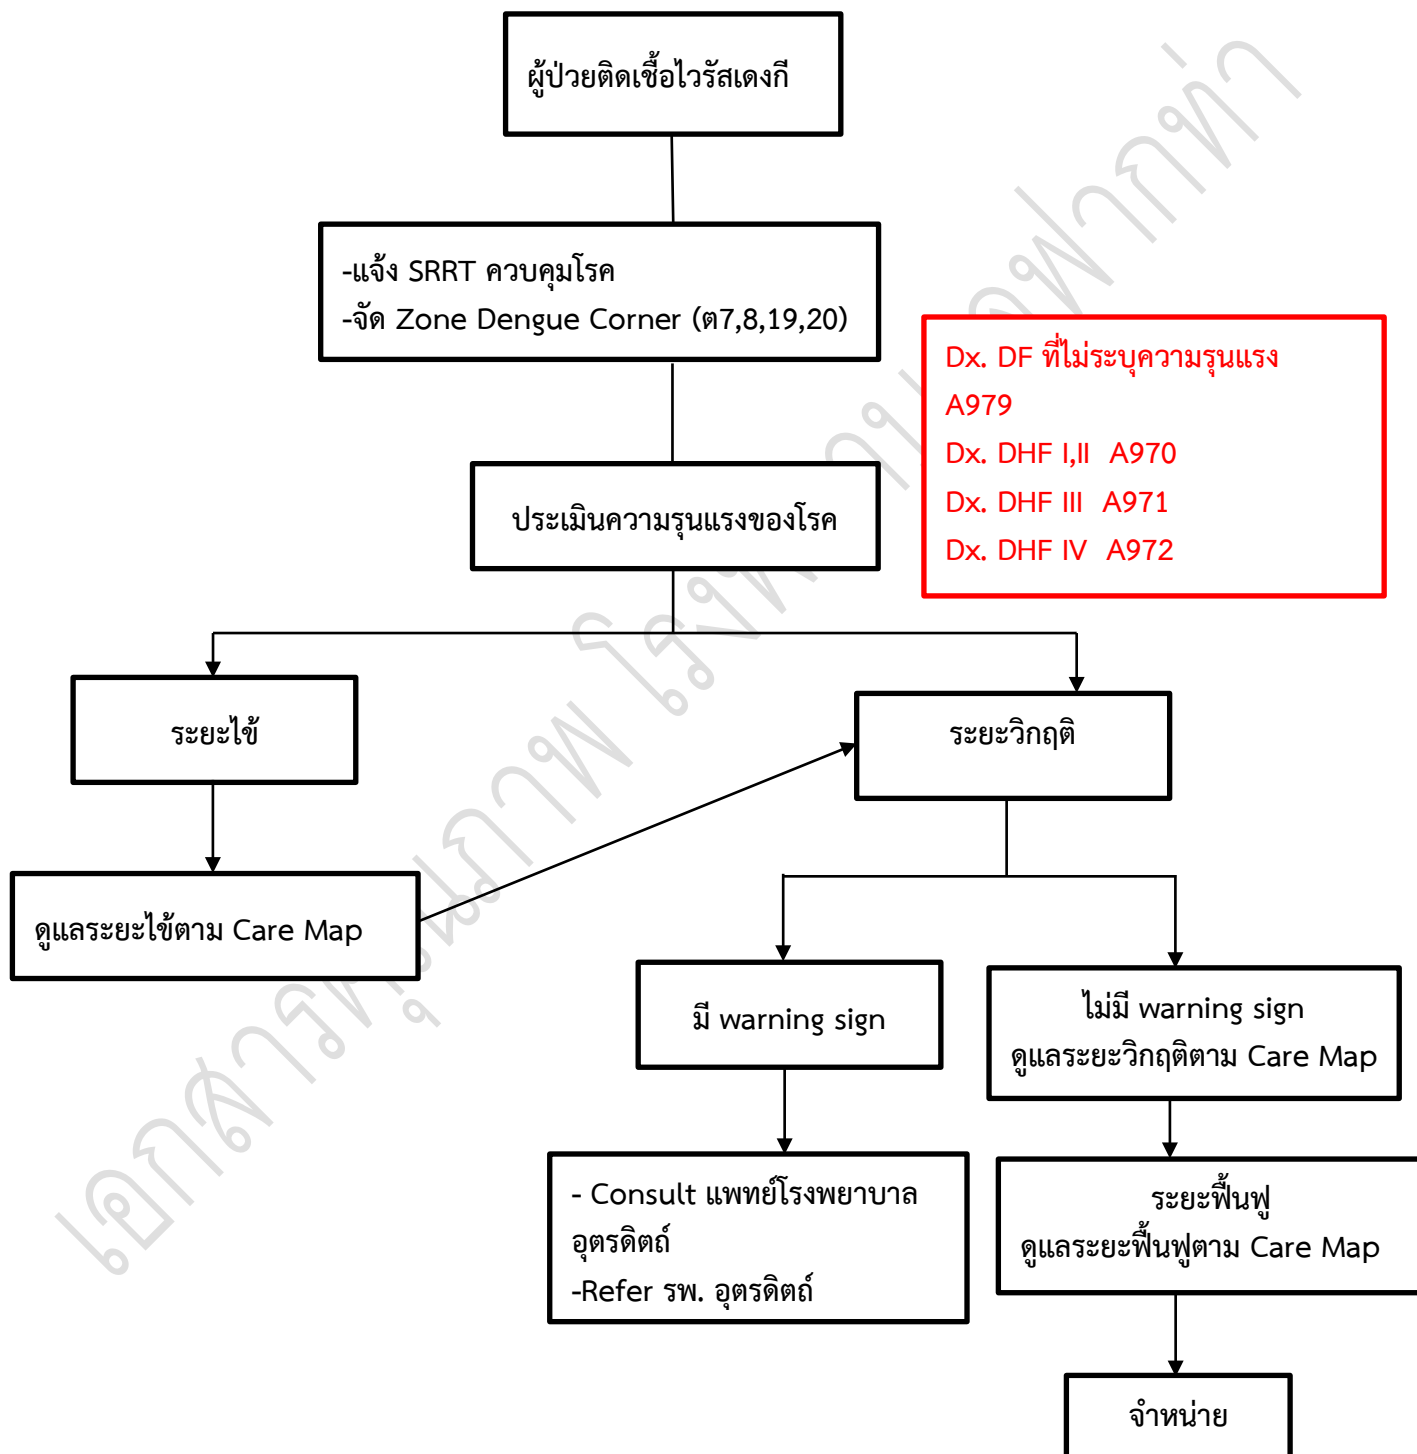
ผู้ป่วยติดเชื้อไวรัสเดงกี

-แจ้ง SRRT ควบคุมโรค
-จัด Zone Dengue Corner (ต7,8,19,20)

Dx. DF ที่ไม่ระบุความรุนแรง A979
Dx. DHF I,II A970
Dx. DHF III A971
Dx. DHF IV A972

ประเมินความรุนแรงของโรค

ระยะไข้

ระยะวิกฤติ

ดูแลระยะไข้ตาม Care Map

มี warning sign

ไม่มี warning sign
ดูแลระยะวิกฤติตาม Care Map

- Consult แพทย์โรงพยาบาลอุตรดิตถ์
-Refer รพ. อุตรดิตถ์

ระยะฟื้นฟู
ดูแลระยะฟื้นฟูตาม Care Map

จำหน่าย

เอกสารคุณภาพ โรงพยาบาลฟากท่า